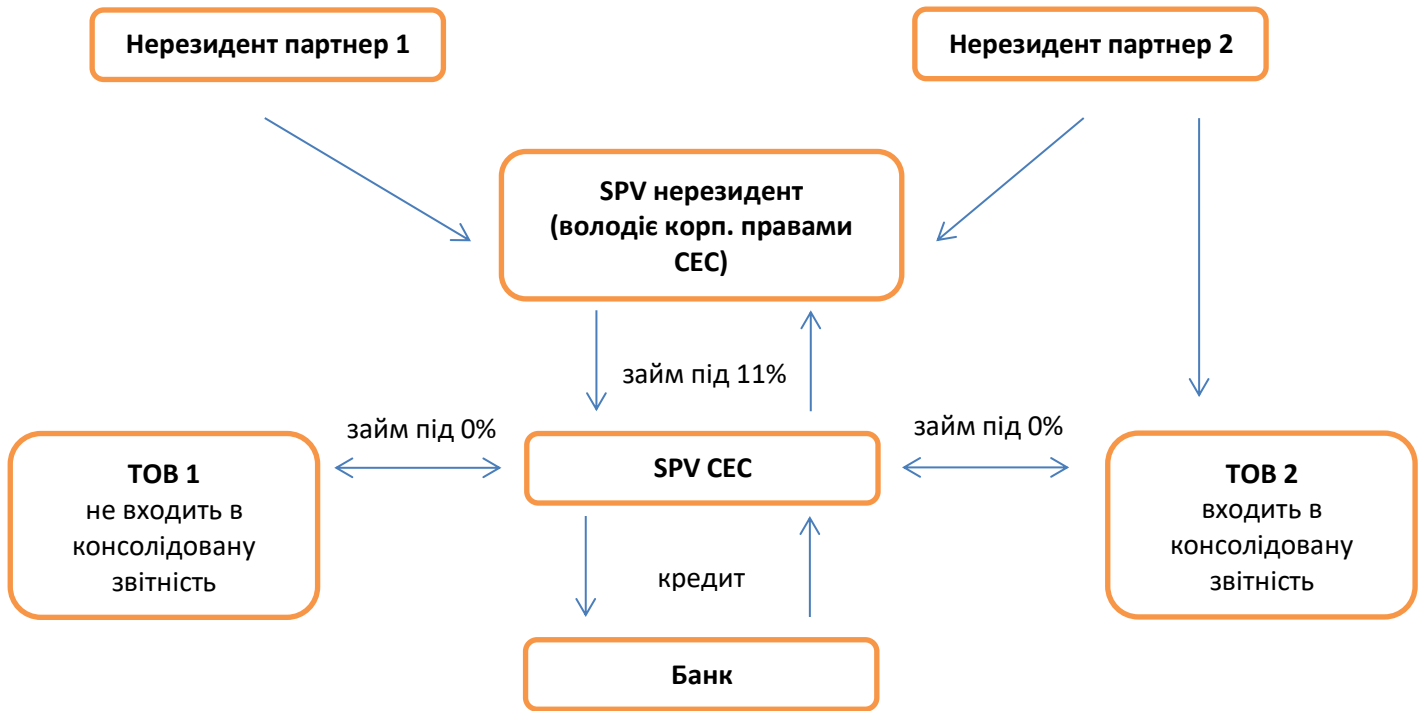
Нерезидент партнер 1

Нерезидент партнер 2

SPV нерезидент (володіє корп. правами СЕС)

займ під 11%

займ під 0%

займ під 0%

ТОВ 1
не входить в консолідовану звітність

SPV СЕС

ТОВ 2
входить в консолідовану звітність

кредит

Банк